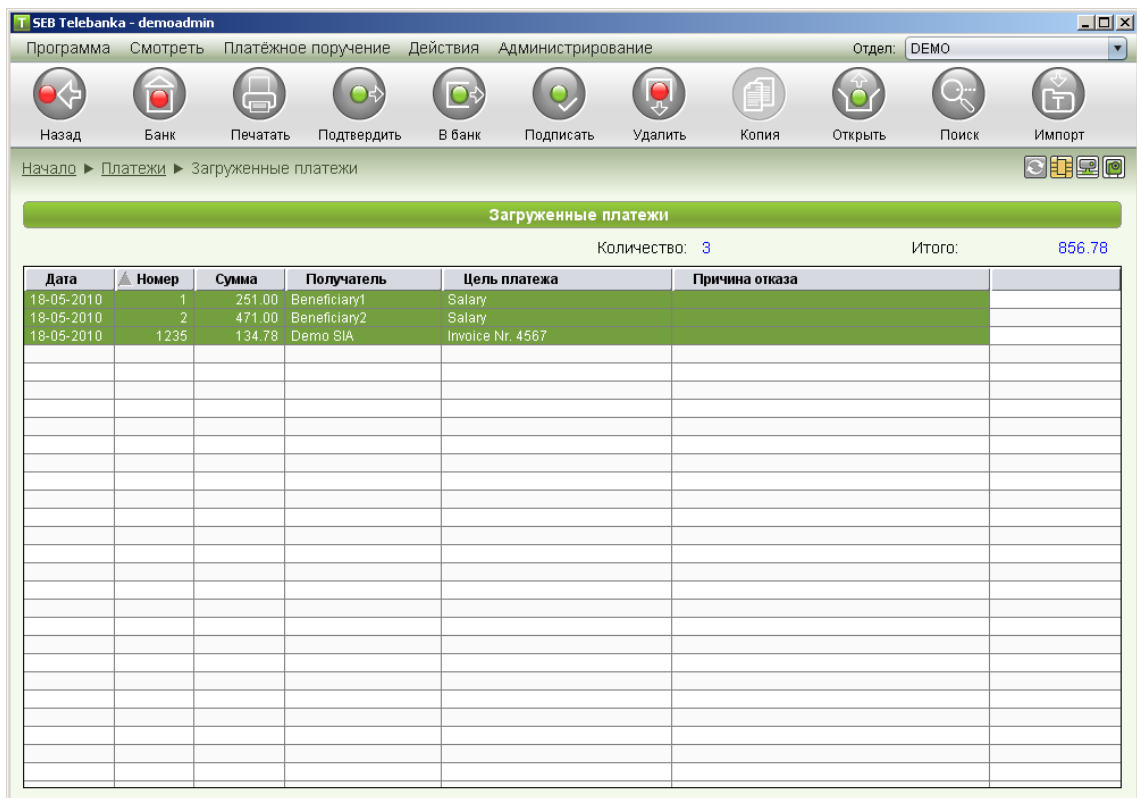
SEB Telebanka - demoadmin

Программа Смотреть Платёжное поручение Действия Администрирование Отдел: DEMO

Назад Банк Печатать Подтвердить В банк Подписать Удалить Копия Открыть Поиск Импорт

Начало ► Платежи ► Загруженные платежи

Загруженные платежи

Количество: 3 Итого: 856.78

| Дата | Номер | Сумма | Получатель | Цель платежа | Причина отказа | |
|---|---|---|---|---|---|---|
| 18-05-2010 | 1 | 251.00 | Beneficiary1 | Salary | | |
| 18-05-2010 | 2 | 471.00 | Beneficiary2 | Salary | | |
| 18-05-2010 | 1235 | 134.78 | Demo SIA | Invoice Nr. 4567 | | |